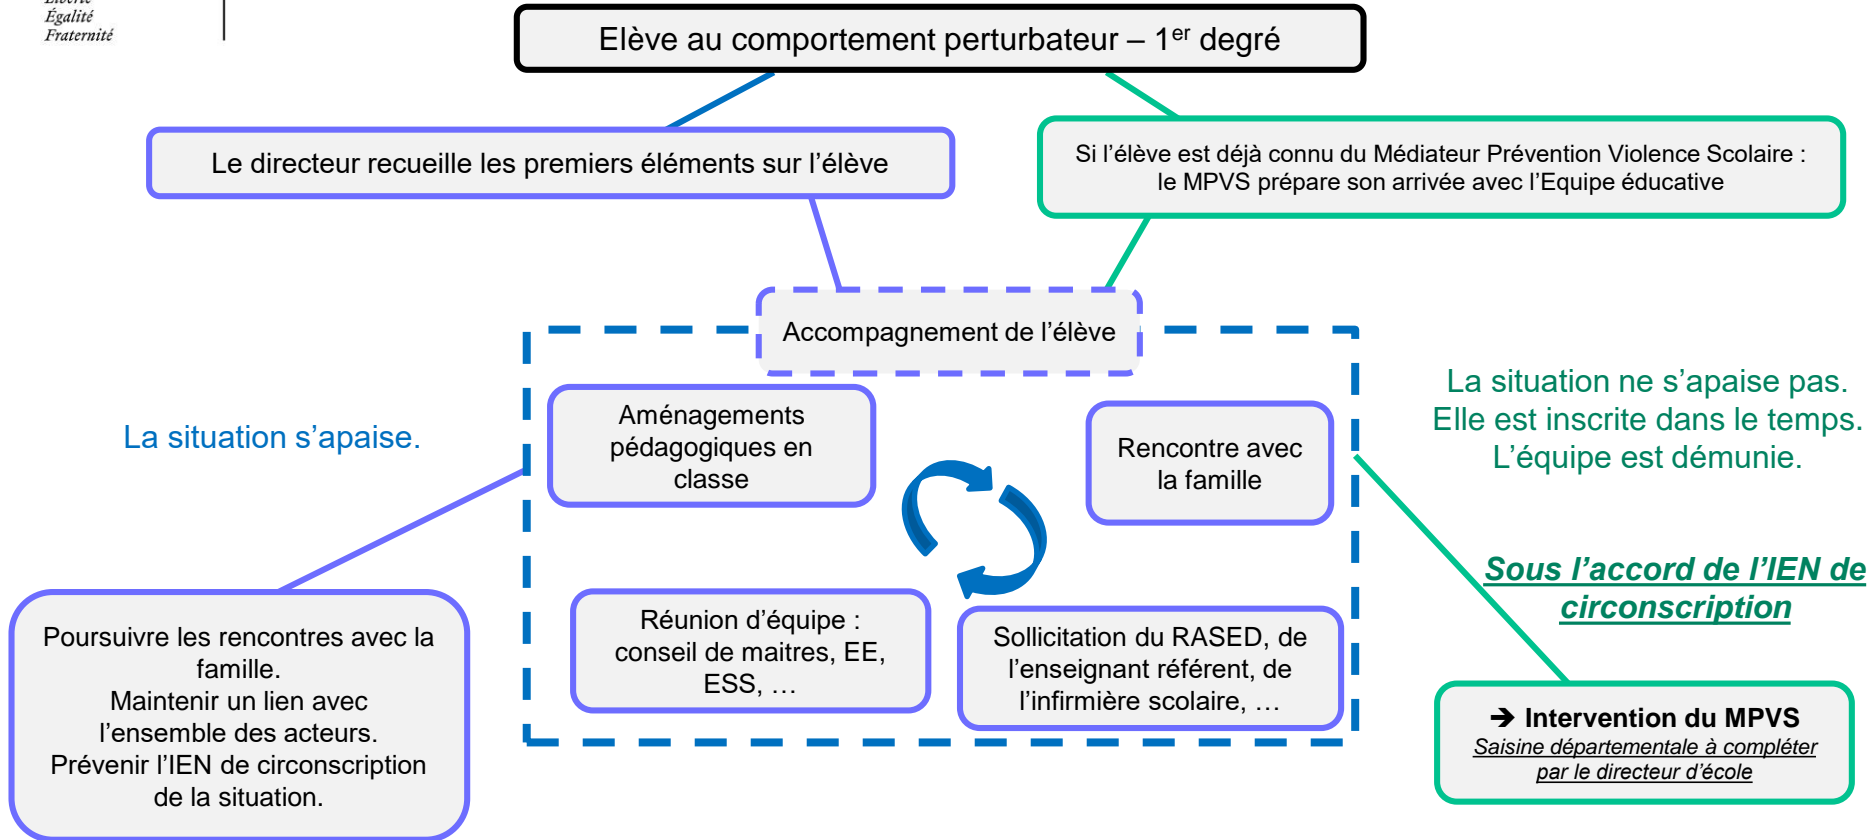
Liberté
Égalité
Fraternité

Elève au comportement perturbateur – 1$^{er}$ degré

Le directeur recueille les premiers éléments sur l'élève

Si l'élève est déjà connu du Médiateur Prévention Violence Scolaire : le MPVS prépare son arrivée avec l'Equipe éducative

Accompagnement de l'élève

Aménagements pédagogiques en classe

Rencontre avec la famille

Réunion d'équipe : conseil de maitres, EE, ESS, …

Sollicitation du RASED, de l'enseignant référent, de l'infirmière scolaire, …

La situation s'apaise.

Poursuivre les rencontres avec la famille.
Maintenir un lien avec l'ensemble des acteurs.
Prévenir l'IEN de circonscription de la situation.

La situation ne s'apaise pas.
Elle est inscrite dans le temps.
L'équipe est démunie.

Sous l'accord de l'IEN de circonscription

➔ Intervention du MPVS
Saisine départementale à compléter par le directeur d'école